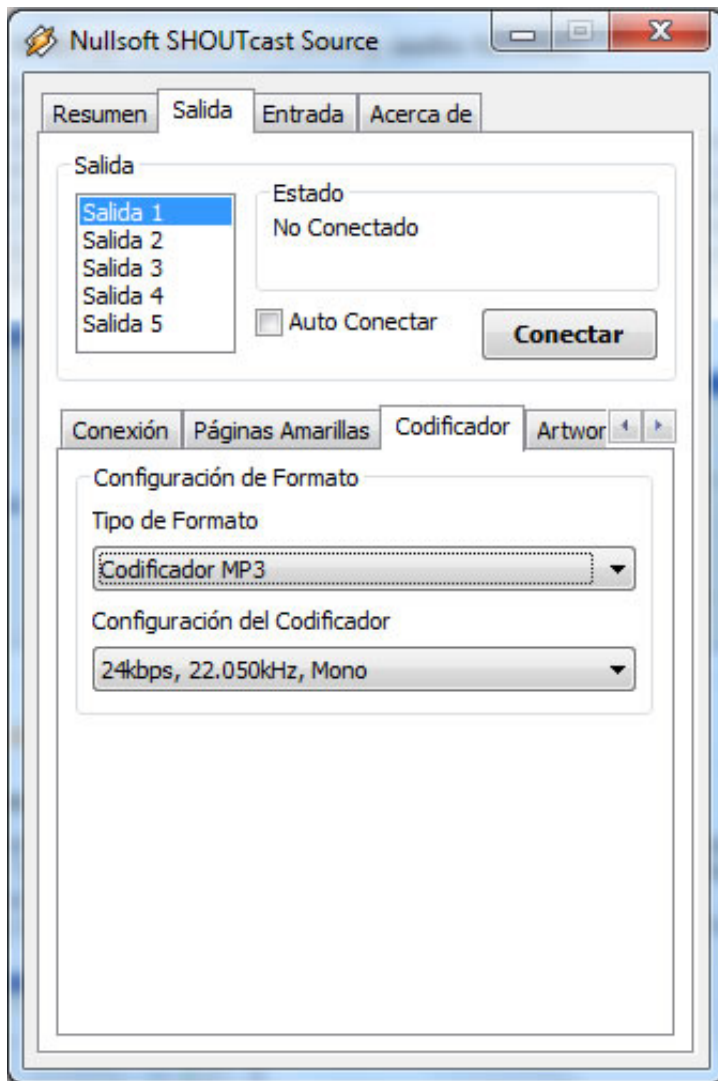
Nullsoft SHOUTcast Source

Resumen Salida Entrada Acerca de

Salida

Salida 1
Salida 2
Salida 3
Salida 4
Salida 5

Estado
No Conectado

Auto Conectar

Conectar

Conexión Páginas Amarillas Codificador Artwor

Configuración de Formato

Tipo de Formato

Codificador MP3

Configuración del Codificador

24kbps, 22.050kHz, Mono